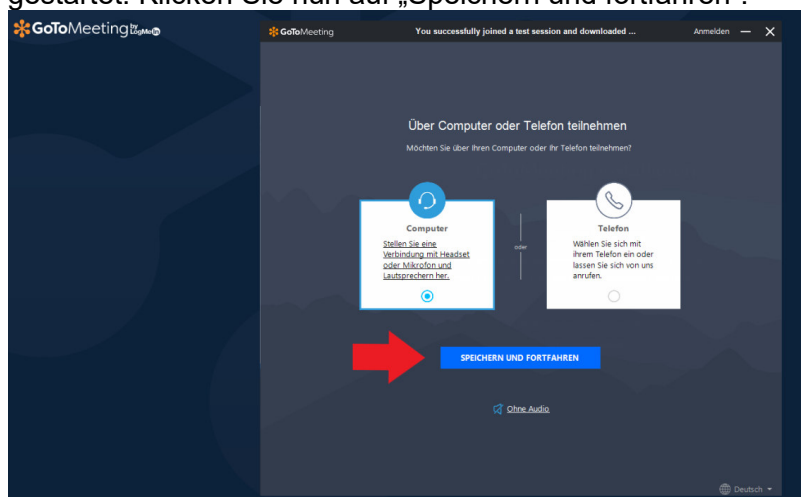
gestartet. Klicken Sie nun auf „Speichern und fortfahren".

GoToMeeting by LogMeIn

GoToMeeting

You successfully joined a test session and downloaded ...

Anmelden

Über Computer oder Telefon teilnehmen

Möchten Sie über Ihren Computer oder Ihr Telefon teilnehmen?

Computer

Stellen Sie eine Verbindung mit Headset oder Mikrofon und Lautsprechern her.

oder

Telefon

Wählen Sie sich mit ihrem Telefon ein oder lassen Sie sich von uns anrufen.

SPEICHERN UND FORTFAHREN

Ohne Audio

Deutsch